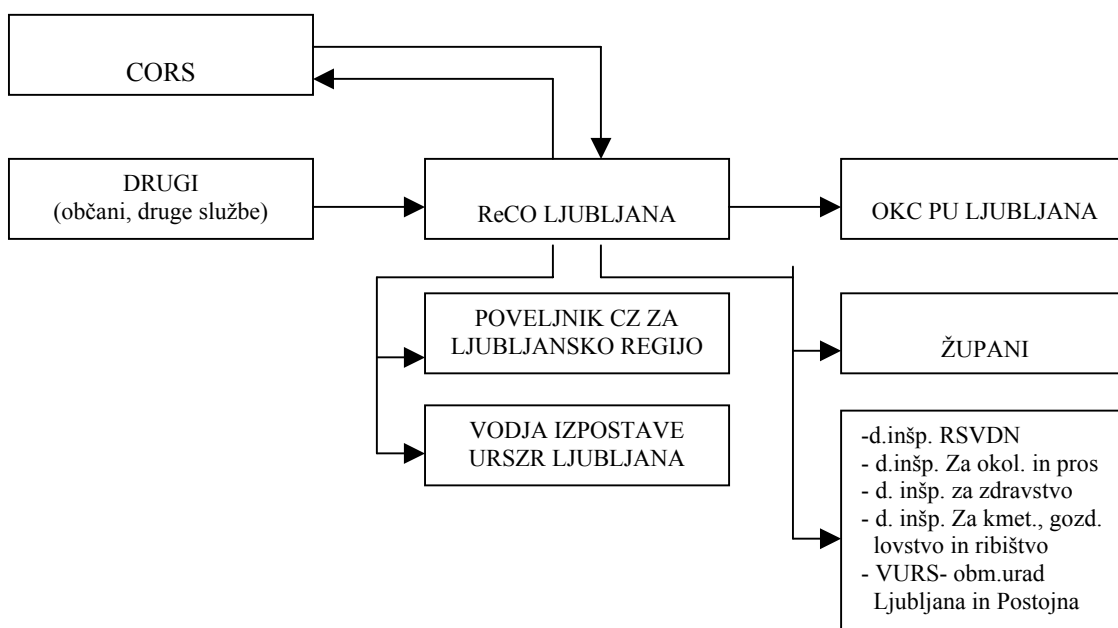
CORS

DRUGI
(občani, druge službe)

ReCO LJUBLJANA

OKC PU LJUBLJANA

POVELJNIK CZ ZA LJUBLJANSKO REGIJO

VODJA IZPOSTAVE URSZR LJUBLJANA

ŽUPANI

-d.inšp. RSVDN
- d.inšp. Za okol. in pros
- d. inšp. za zdravstvo
- d. inšp. Za kmet., gozd. lovstvo in ribištvo
- VURS- obm.urad Ljubljana in Postojna